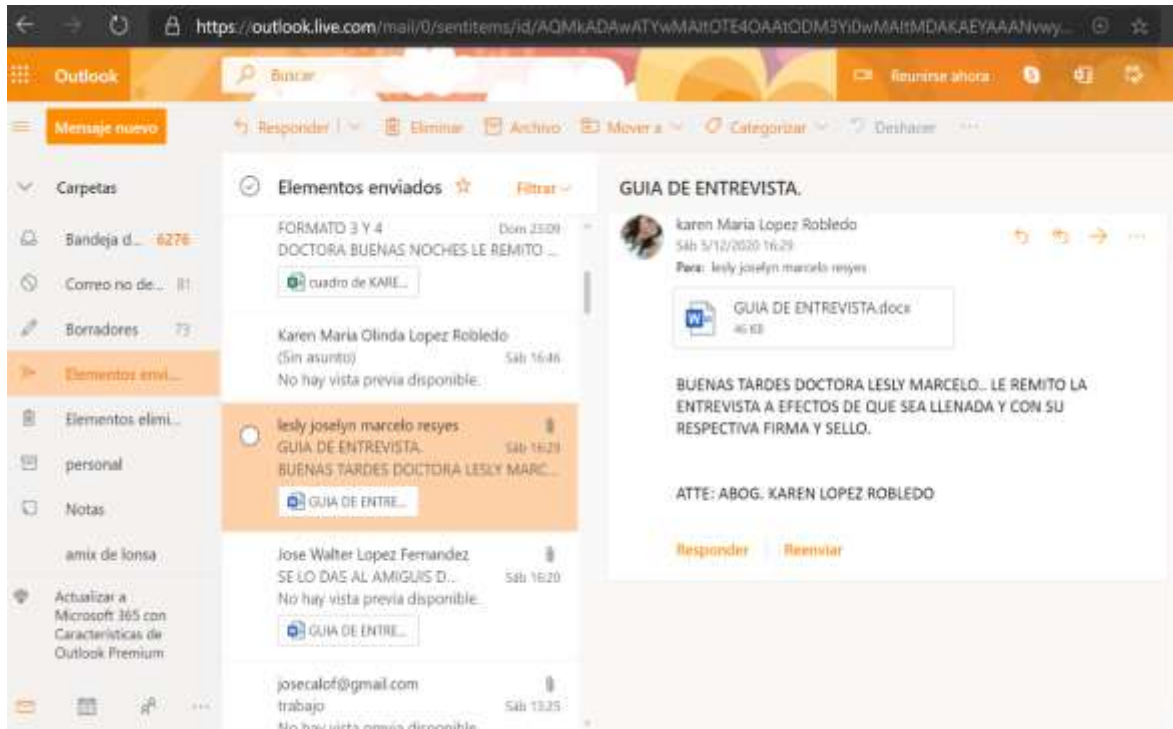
https://outlook.live.com/mail/0/sentitems/id/AQMkADAwATYwMAItOTE4OAAtODM3YiOwMAItMDAKAEYAAANvwy...

Outlook

Buscar

Reunirse ahora

Mensaje nuevo

Responder | Eliminar Archivo Mover a Categorizar Deshacer ···

Carpetas

Bandeja d... 6276

Correo no de... 81

Borradores 73

Elementos envi...

Elementos elimi...

personal

Notas

amix de lonsa

Actualizar a Microsoft 365 con Características de Outlook Premium

Elementos enviados

Filtrar

FORMATO 3 Y 4 Dom 23:09
DOCTORA BUENAS NOCHES LE REMITO ...
cuadro de KARE...

Karen Maria Olinda Lopez Robledo
(Sin asunto) Sáb 16:46
No hay vista previa disponible.

lesly joselyn marcelo resyes
GUIA DE ENTREVISTA. Sáb 16:29
BUENAS TARDES DOCTORA LESLY MARC...
GUIA DE ENTRE...

Jose Walter Lopez Fernandez
SE LO DAS AL AMIGUIS D... Sáb 16:20
No hay vista previa disponible.
GUIA DE ENTRE...

josecalof@gmail.com
trabajo Sáb 13:25
No hay vista previa disponible.

GUIA DE ENTREVISTA.

karen Maria Lopez Robledo
Sáb 5/12/2020 16:29
Para: lesly joselyn marcelo resyes

GUIA DE ENTREVISTA.docx
46 KB

BUENAS TARDES DOCTORA LESLY MARCELO... LE REMITO LA ENTREVISTA A EFECTOS DE QUE SEA LLENADA Y CON SU RESPECTIVA FIRMA Y SELLO.

ATTE: ABOG. KAREN LOPEZ ROBLEDO

Responder Reenviar